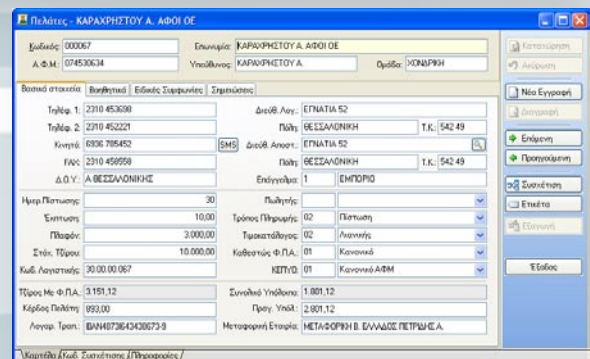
Πελάτες - ΚΑΡΑΧΡΗΣΤΟΥ Α. ΑΦΟΙ ΟΕ

Κωδικός: 000067
Επωνυμία: ΚΑΡΑΧΡΗΣΤΟΥ Α. ΑΦΟΙ ΟΕ
Α.Φ.Μ.: 074530634
Υπεύθυνος: ΚΑΡΑΧΡΗΣΤΟΥ Α.
Ομάδα: ΧΟΝΔΡΙΚΗ

Καταχώρηση
Ακύρωση
Νέα Εγγραφή
Διαγραφή
Επόμενη
Προηγούμενη
Συσχέτιση
Ετικέτα
Εξαγωγή
Έξοδος

Βασικά στοιχεία | Βοηθητικά | Ειδικές Συμφωνίες | Σημειώσεις

Τηλέφ. 1: 2310 453698
Διεύθ. Λογ.: ΕΓΝΑΤΙΑ 52
Τηλέφ. 2: 2310 452221
Πόλη: ΘΕΣΣΑΛΟΝΙΚΗ
Τ.Κ.: 542 49
Κινητό: 6936 785452
SMS
Διεύθ. Αποστ.: ΕΓΝΑΤΙΑ 52
FAX: 2310 458558
Πόλη: ΘΕΣΣΑΛΟΝΙΚΗ
Τ.Κ.: 542 49
Δ.Ο.Υ.: Α ΘΕΣΣΑΛΟΝΙΚΗΣ
Επάγγελμα: 1 ΕΜΠΟΡΙΟ

Ημερ.Πίστωσης: 30
Πωλητής:
Έκπτωση: 10,00
Τρόπος Πληρωμής: 02 Πίστωση
Πλαφόν: 3.000,00
Τιμοκατάλογος: 02 Λιανικής
Στόχ. Τζίρου: 10.000,00
Καθεστώς Φ.Π.Α.: 01 Κανονικό
Κωδ. Λογιστικής: 30.00.00.067
ΚΕΠΥΟ: 01 Κανονικό ΑΦΜ

Τζίρος Με Φ.Π.Α.: 3.151,12
Συνολικό Υπόλοιπο: 1.801,12
Κέρδος Πελάτη: 893,00
Προηγ. Υπόλ.: 2.801,12
Λογαρ. Τραπ.: IBAN4673643430673-9
Μεταφορική Εταιρία: ΜΕΤΑΦΟΡΙΚΗ Β. ΕΛΛΑΔΟΣ ΠΕΤΡΙΔΗΣ Α.

Καρτέλα | Κωδ. Συσχέτισης | Πληροφορίες